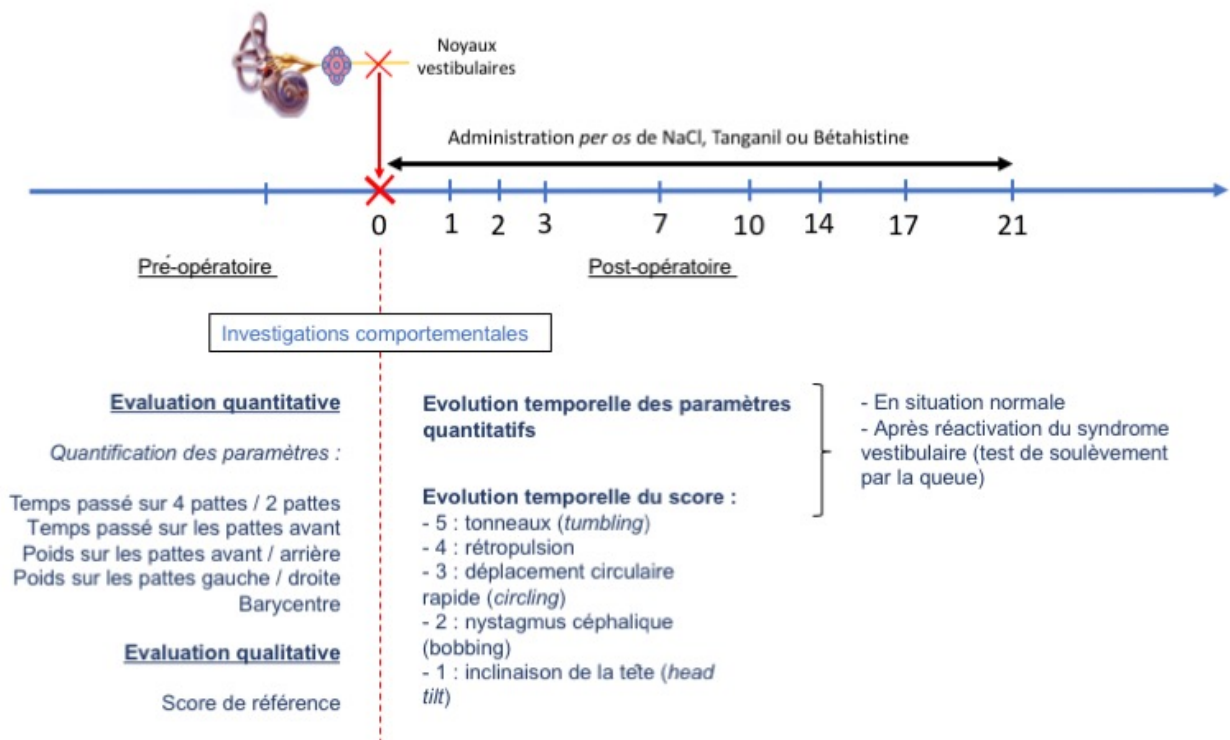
Noyaux vestibulaires

Administration *per os* de NaCl, Tanganil ou Bétahistine

0 1 2 3 7 10 14 17 21

Pré-opératoire

Post-opératoire

Investigations comportementales

**Evaluation quantitative**

*Quantification des paramètres :*

Temps passé sur 4 pattes / 2 pattes
Temps passé sur les pattes avant
Poids sur les pattes avant / arrière
Poids sur les pattes gauche / droite
Barycentre

**Evaluation qualitative**

Score de référence

**Evolution temporelle des paramètres quantitatifs**

**Evolution temporelle du score :**
- 5 : tonneaux (*tumbling*)
- 4 : rétropulsion
- 3 : déplacement circulaire rapide (*circling*)
- 2 : nystagmus céphalique (bobbing)
- 1 : inclinaison de la tete (*head tilt*)

- En situation normale
- Après réactivation du syndrome vestibulaire (test de soulèvement par la queue)